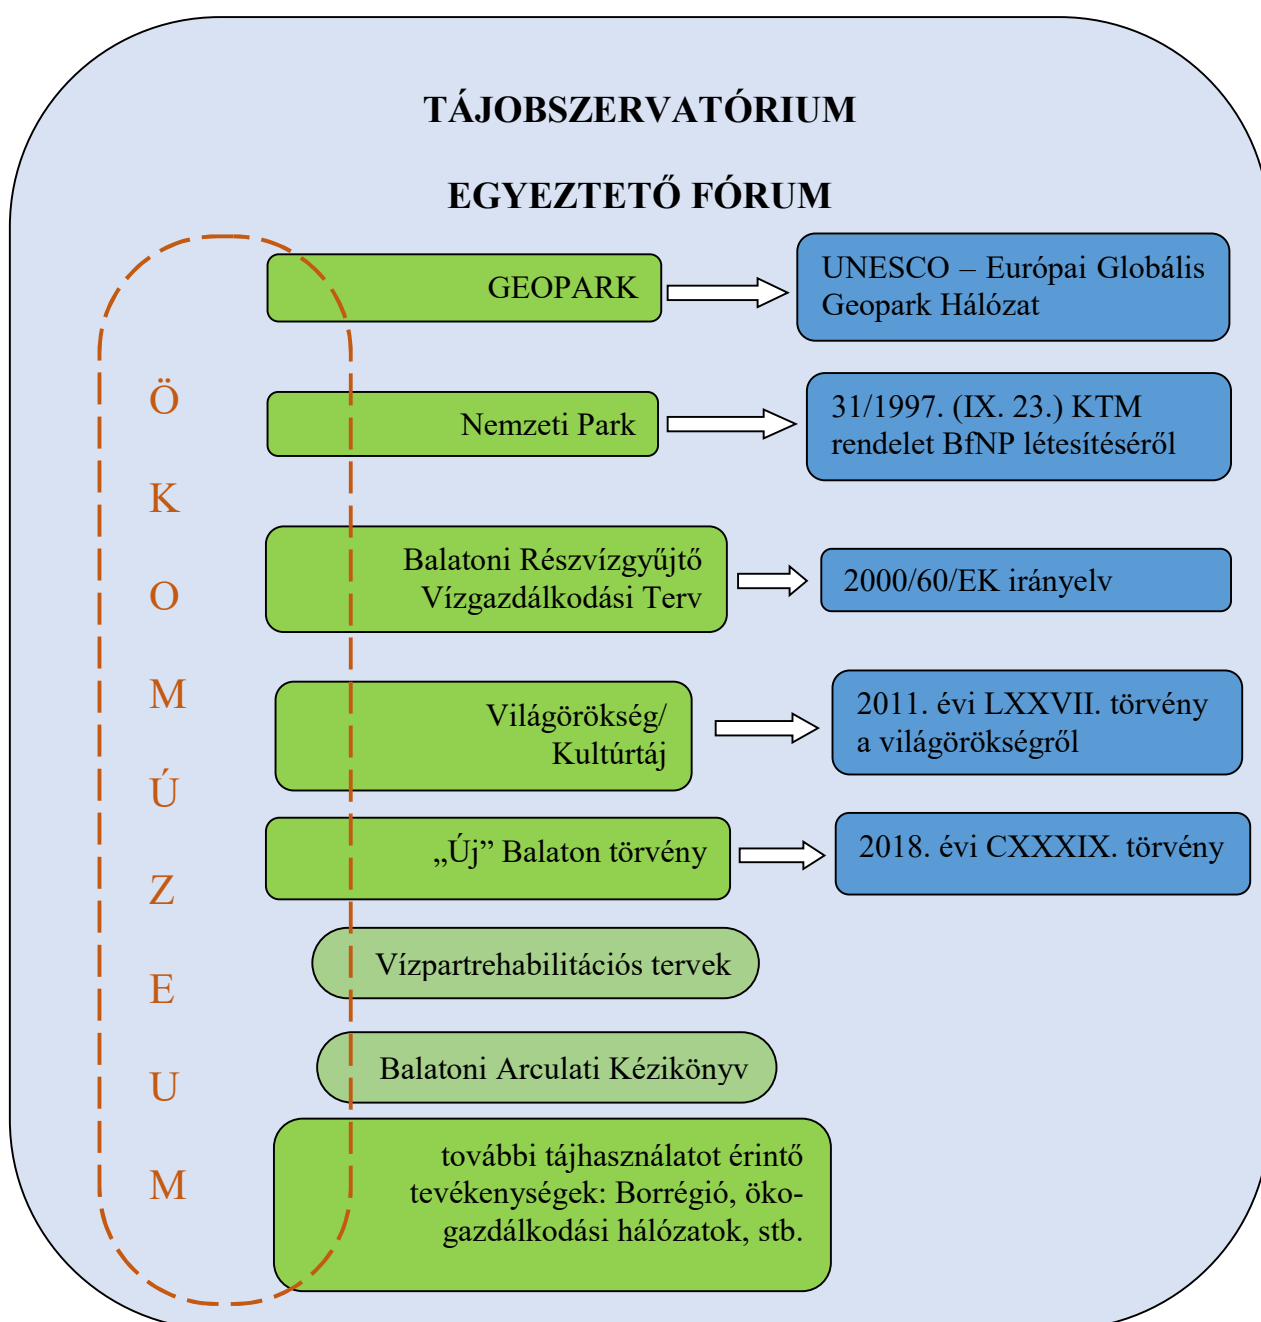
TÁJOBSZERVATÓRIUM

EGYEZTETŐ FÓRUM

ÖKOMÚZEUM

GEOPARK

UNESCO – Európai Globális Geopark Hálózat

Nemzeti Park

31/1997. (IX. 23.) KTM rendelet BfNP létesítéséről

Balatoni Részvízgyűjtő Vízgazdálkodási Terv

2000/60/EK irányelv

Világörökség/ Kultúrtáj

2011. évi LXXVII. törvény a világörökségről

„Új” Balaton törvény

2018. évi CXXXIX. törvény

Vízpartrehabilitációs tervek

Balatoni Arculati Kézikönyv

további tájhasználatot érintő tevékenységek: Borrégió, ökogazdálkodási hálózatok, stb.